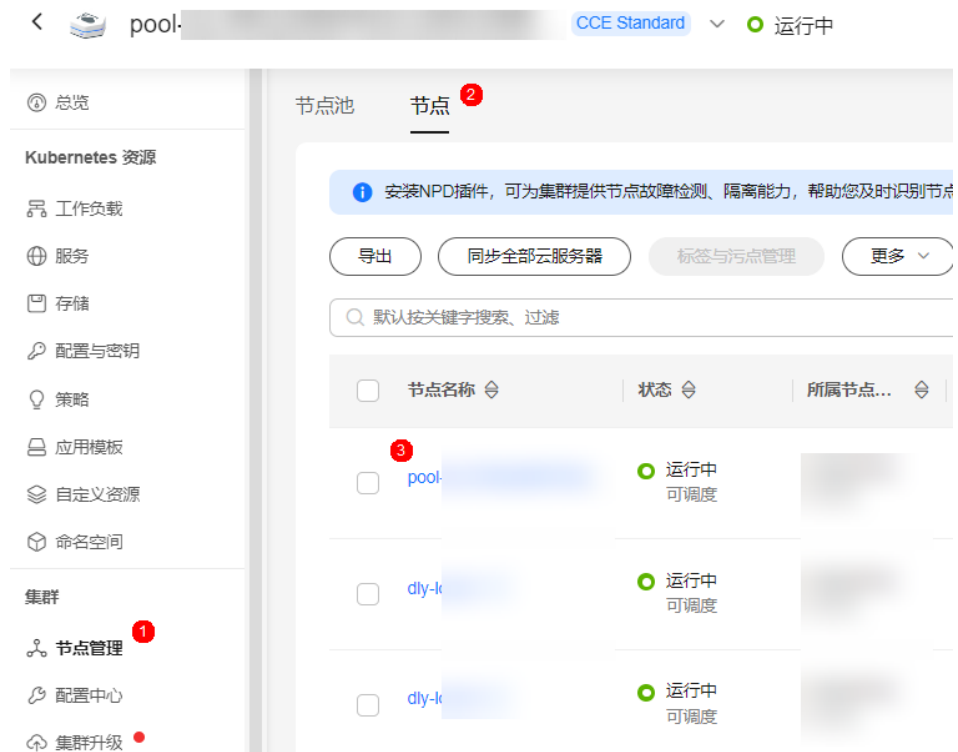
pool-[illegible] CCE Standard 运行中

总览
Kubernetes 资源
工作负载
服务
存储
配置与密钥
策略
应用模板
自定义资源
命名空间
集群
节点管理 1
配置中心
集群升级

节点池 节点 2

安装NPD插件，可为集群提供节点故障检测、隔离能力，帮助您及时识别节点

导出 同步全部云服务器 标签与污点管理 更多

默认按关键字搜索、过滤

| | 节点名称 | 状态 | 所属节点... |
|---|---|---|---|
| | 3 pool-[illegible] | 运行中 可调度 | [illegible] |
| | dly-l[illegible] | 运行中 可调度 | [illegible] |
| | dly-l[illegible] | 运行中 可调度 | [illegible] |